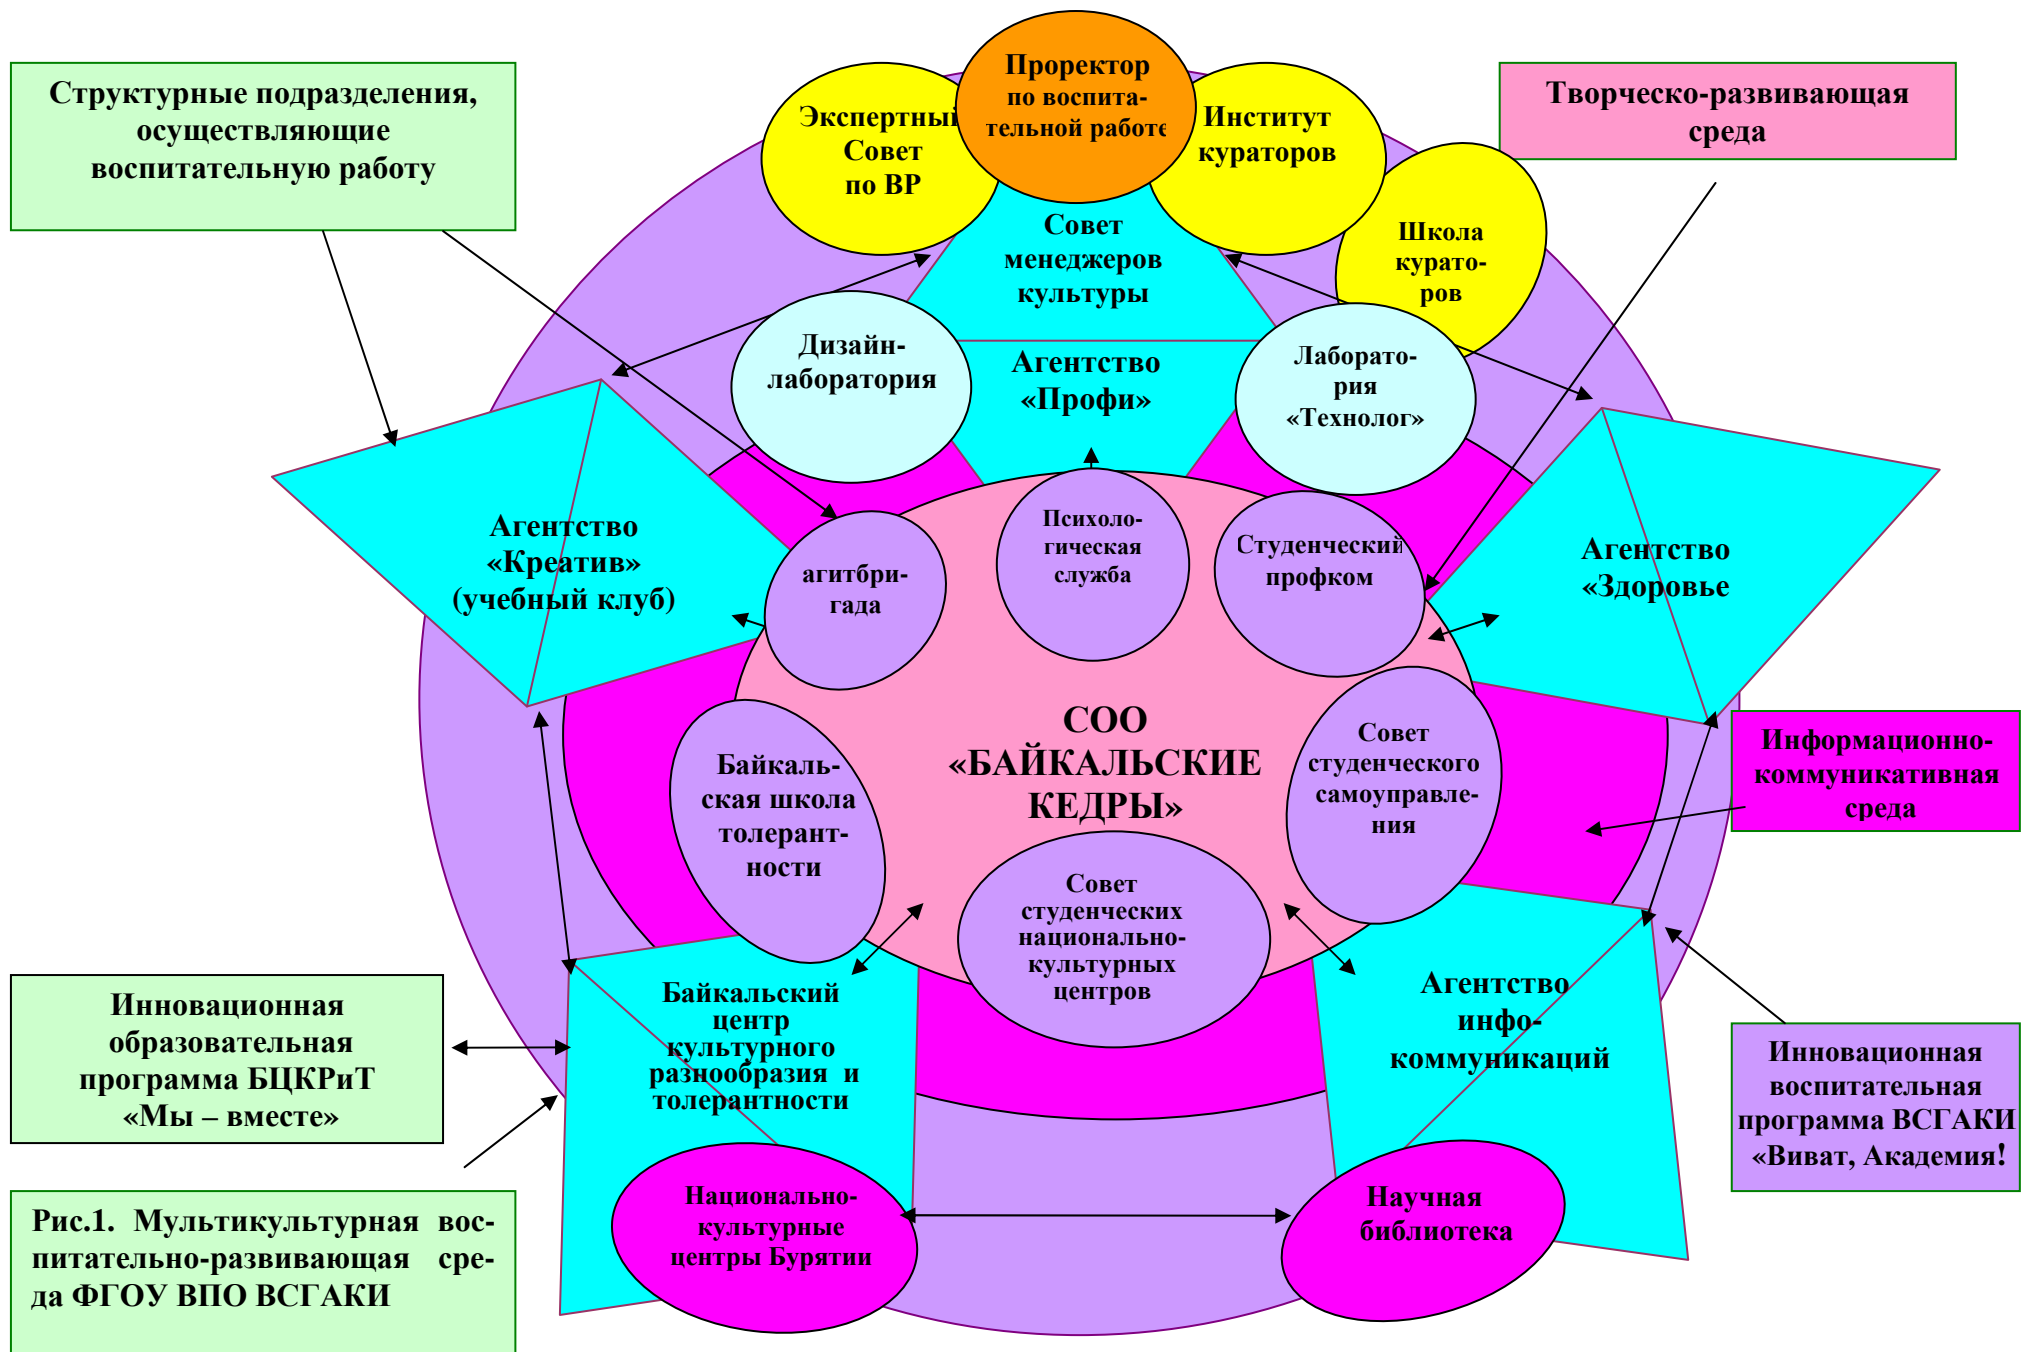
Структурные подразделения, осуществляющие воспитательную работу

Проректор по воспитательной работе

Экспертный Совет по ВР

Институт кураторов

Творческо-развивающая среда

Школа кураторов

Совет менеджеров культуры

Дизайн-лаборатория

Агентство «Профи»

Лаборатория «Технолог»

Агентство «Креатив» (учебный клуб)

агитбригада

Психологическая служба

Студенческий профком

Агентство «Здоровье»

СОО «БАЙКАЛЬСКИЕ КЕДРЫ»

Байкальская школа толерантности

Совет студенческого самоуправления

Информационно-коммуникативная среда

Совет студенческих национально-культурных центров

Байкальский центр культурного разнообразия и толерантности

Агентство инфо-коммуникаций

Инновационная образовательная программа БЦКРиТ «Мы – вместе»

Инновационная воспитательная программа ВСГАКИ «Виват, Академия!

Национально-культурные центры Бурятии

Научная библиотека

Рис.1. Мультикультурная воспитательно-развивающая среда ФГОУ ВПО ВСГАКИ